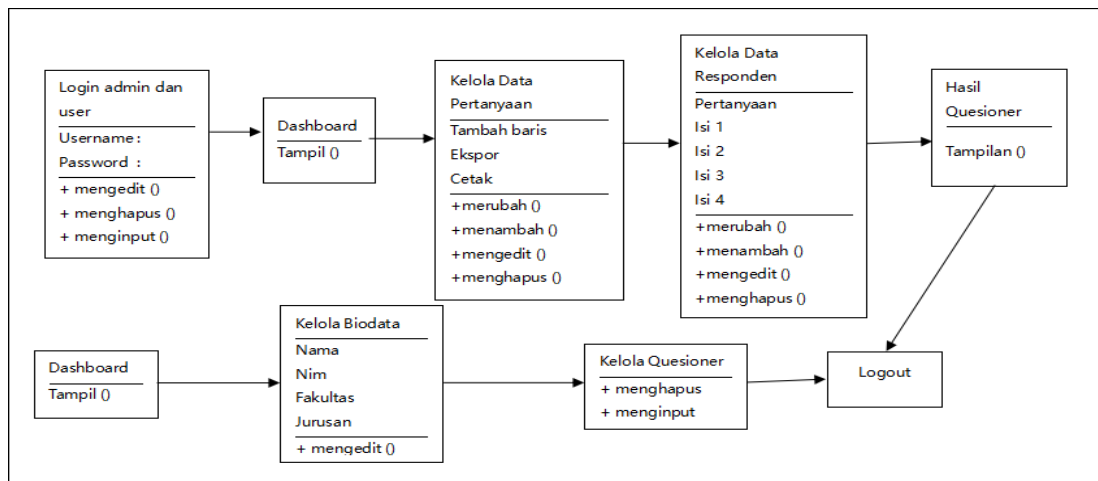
Login admin dan user
Username :
Password :
+ mengedit ()
+ menghapus ()
+ menginput ()

Dashboard
Tampil ()

Kelola Data Pertanyaan
Tambah baris
Ekspor
Cetak
+merubah ()
+menambah ()
+mengedit ()
+menghapus ()

Kelola Data Responden
Pertanyaan
Isi 1
Isi 2
Isi 3
Isi 4
+merubah ()
+menambah ()
+mengedit ()
+menghapus ()

Hasil Quesioner
Tampilan ()

Dashboard
Tampil ()

Kelola Biodata
Nama
Nim
Fakultas
Jurusan
+ mengedit ()

Kelola Quesioner
+ menghapus
+ menginput

Logout